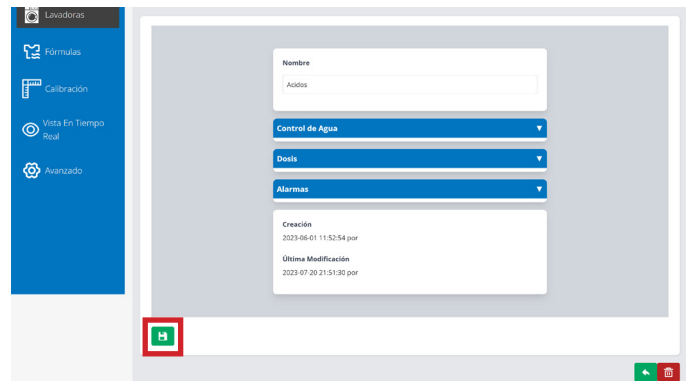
Lavadoras

Fórmulas

Calibración

Vista En Tiempo Real

Avanzado

Nombre

Acidos

Control de Agua ▼

Dosis ▼

Alarmas ▼

Creación

2023-06-01 11:52:54 por

Última Modificación

2023-07-20 21:51:30 por